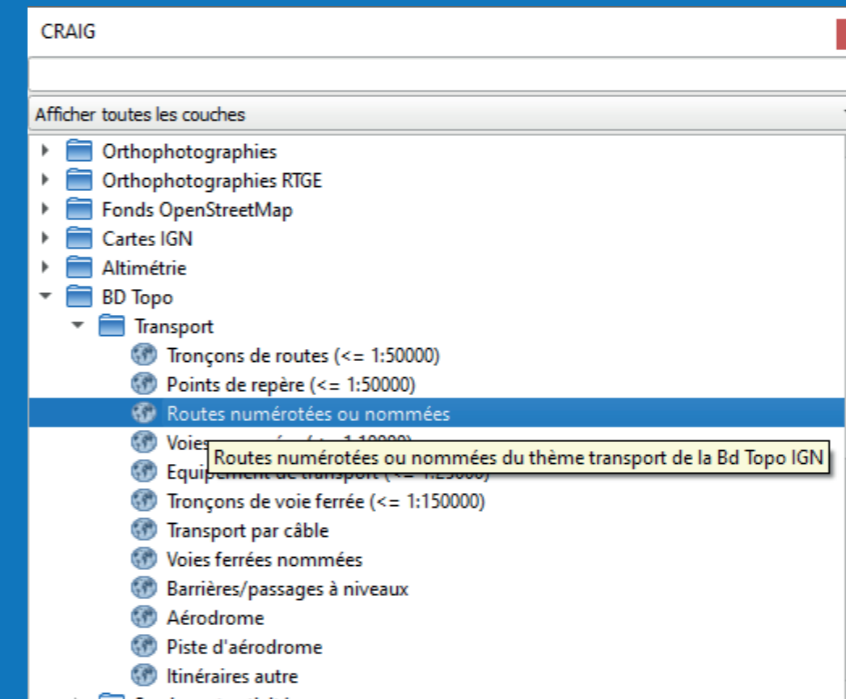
CRAIG

Afficher toutes les couches

Orthophotographies
Orthophotographies RTGE
Fonds OpenStreetMap
Cartes IGN
Altimétrie
BD Topo
Transport
Tronçons de routes (<= 1:50000)
Points de repère (<= 1:50000)
Routes numérotées ou nommées
Voies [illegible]
Equipement de transport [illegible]
Routes numérotées ou nommées du thème transport de la Bd Topo IGN
Tronçons de voie ferrée (<= 1:150000)
Transport par câble
Voies ferrées nommées
Barrières/passages à niveaux
Aérodrome
Piste d'aérodrome
Itinéraires autre
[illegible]